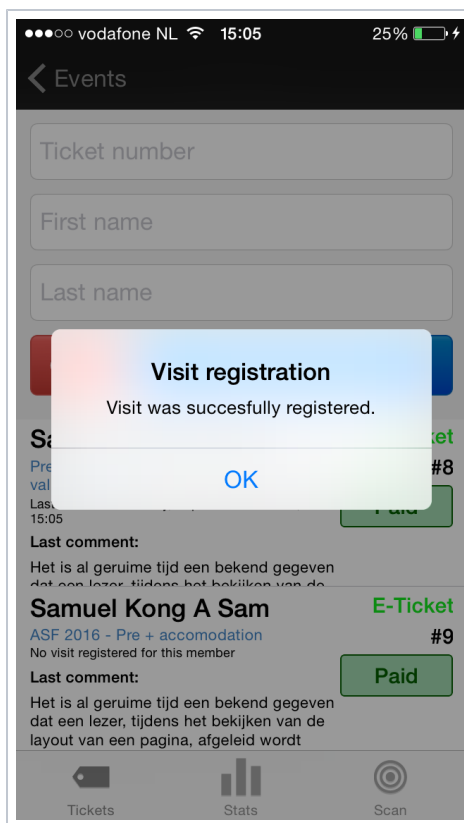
●●●○○ vodafone NL 15:05 25%

Events

Ticket number

First name

Last name

Sa
Pre
val
Las
15:05

Visit registration
Visit was succesfully registered.
OK

cket
#8
Paid

Last comment:
Het is al geruime tijd een bekend gegeven dat een lezer, tijdens het bekijken van de

Samuel Kong A Sam
E-Ticket
ASF 2016 - Pre + accomodation
#9
No visit registered for this member
Paid
Last comment:
Het is al geruime tijd een bekend gegeven dat een lezer, tijdens het bekijken van de layout van een pagina, afgeleid wordt

Tickets Stats Scan